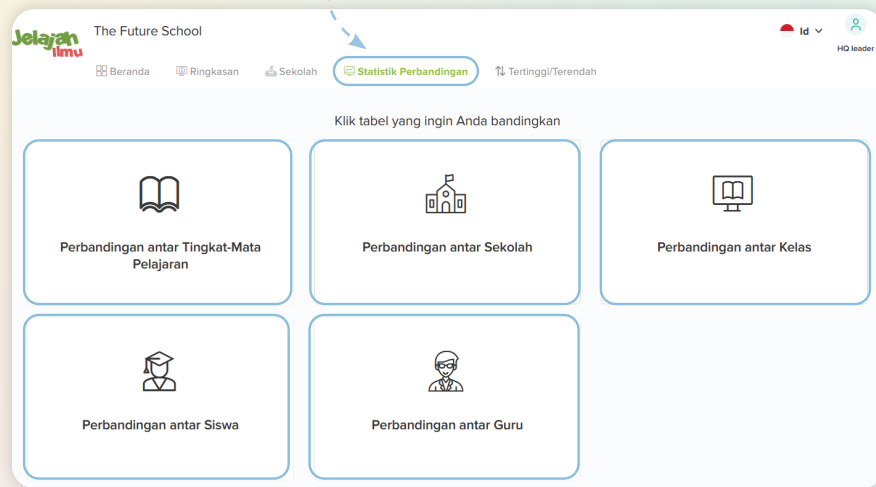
Jelajah Ilmu

The Future School

Id

HQ leader

Beranda
Ringkasan
Sekolah
Statistik Perbandingan
Tertinggi/Terendah

Klik tabel yang ingin Anda bandingkan

Perbandingan antar Tingkat-Mata Pelajaran

Perbandingan antar Sekolah

Perbandingan antar Kelas

Perbandingan antar Siswa

Perbandingan antar Guru